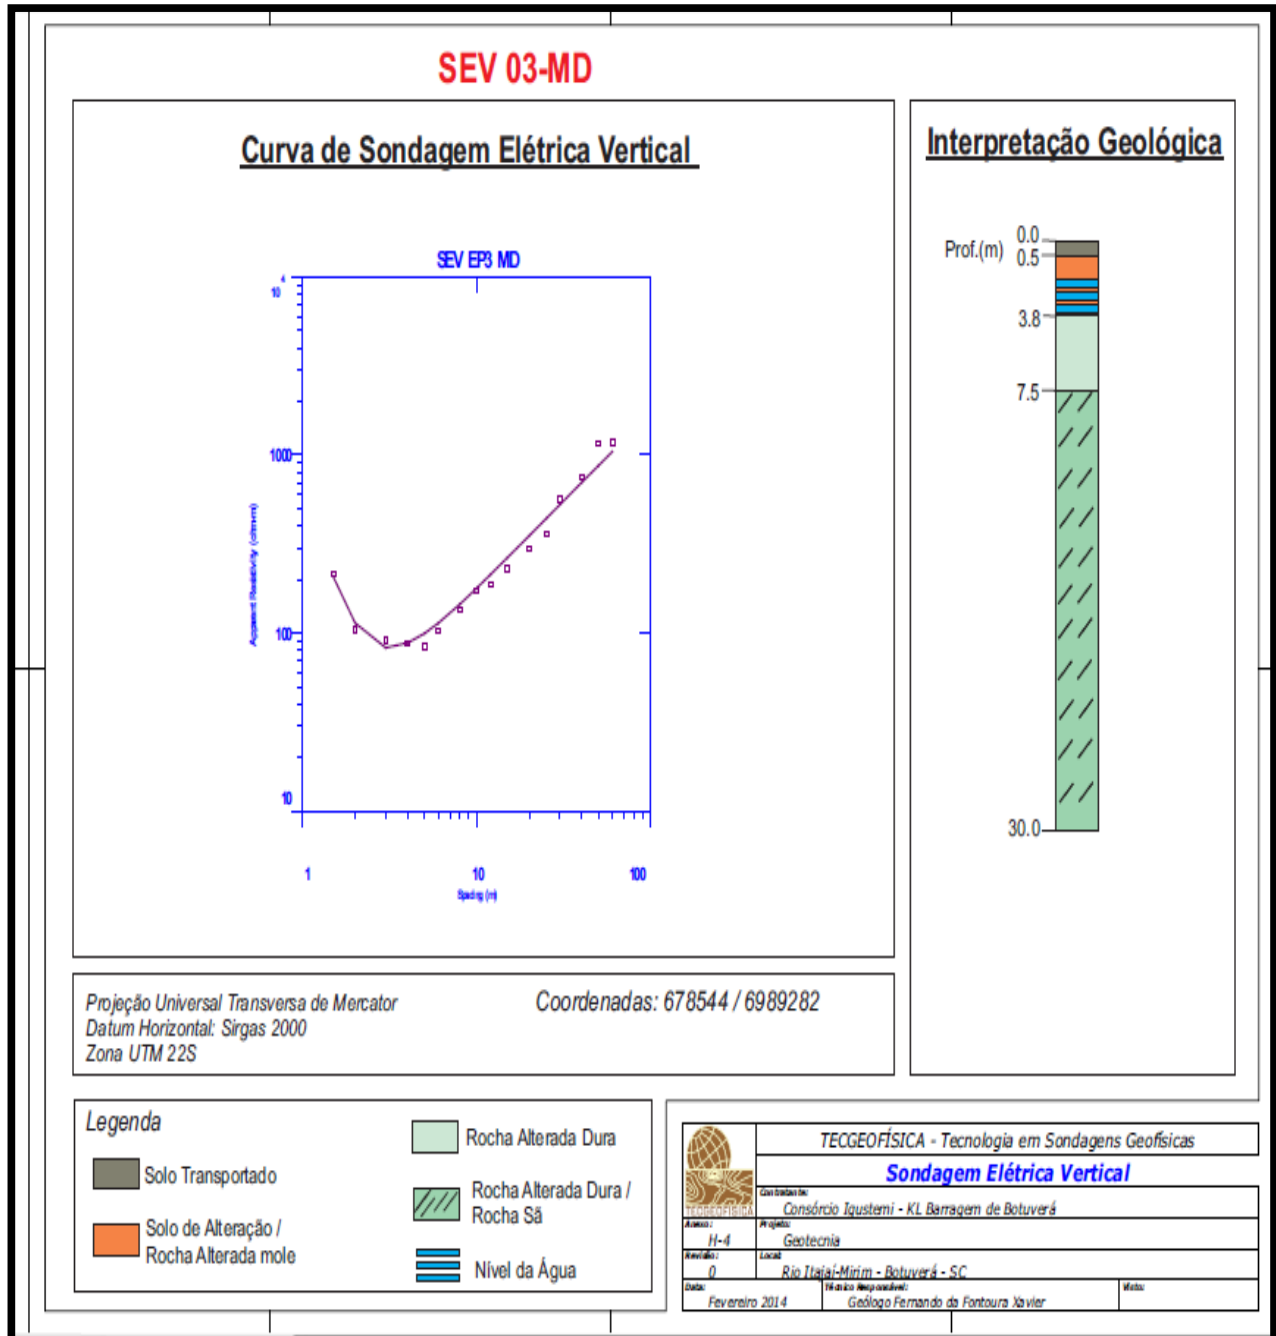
SEV 03-MD

Curva de Sondagem Elétrica Vertical

SEV EP3 MD

$10^4$

1000

100

10

Apparent Resistivity (ohm-m)

1

10

100

Spacing (m)

Interpretação Geológica

Prof.(m)

0.0

0.5

3.8

7.5

30.0

Projeção Universal Transversa de Mercator
Datum Horizontal: Sirgas 2000
Zona UTM 22S

Coordenadas: 678544 / 6989282

Legenda

Solo Transportado

Solo de Alteração / Rocha Alterada mole

Rocha Alterada Dura

Rocha Alterada Dura / Rocha Sã

Nível da Água

TECGEOFÍSICA

TECGEOFÍSICA - Tecnologia em Sondagens Geofísicas

Sondagem Elétrica Vertical

Contratante:
Consórcio Iguatemi - KL Barragem de Botuverá

Anexo:
H-4

Projeto:
Geotecnia

Revisão:
0

Local:
Rio Itajaí-Mirim - Botuverá - SC

Data:
Fevereiro 2014

Técnico Responsável:
Geólogo Fernando da Fontoura Xavier

Visto: